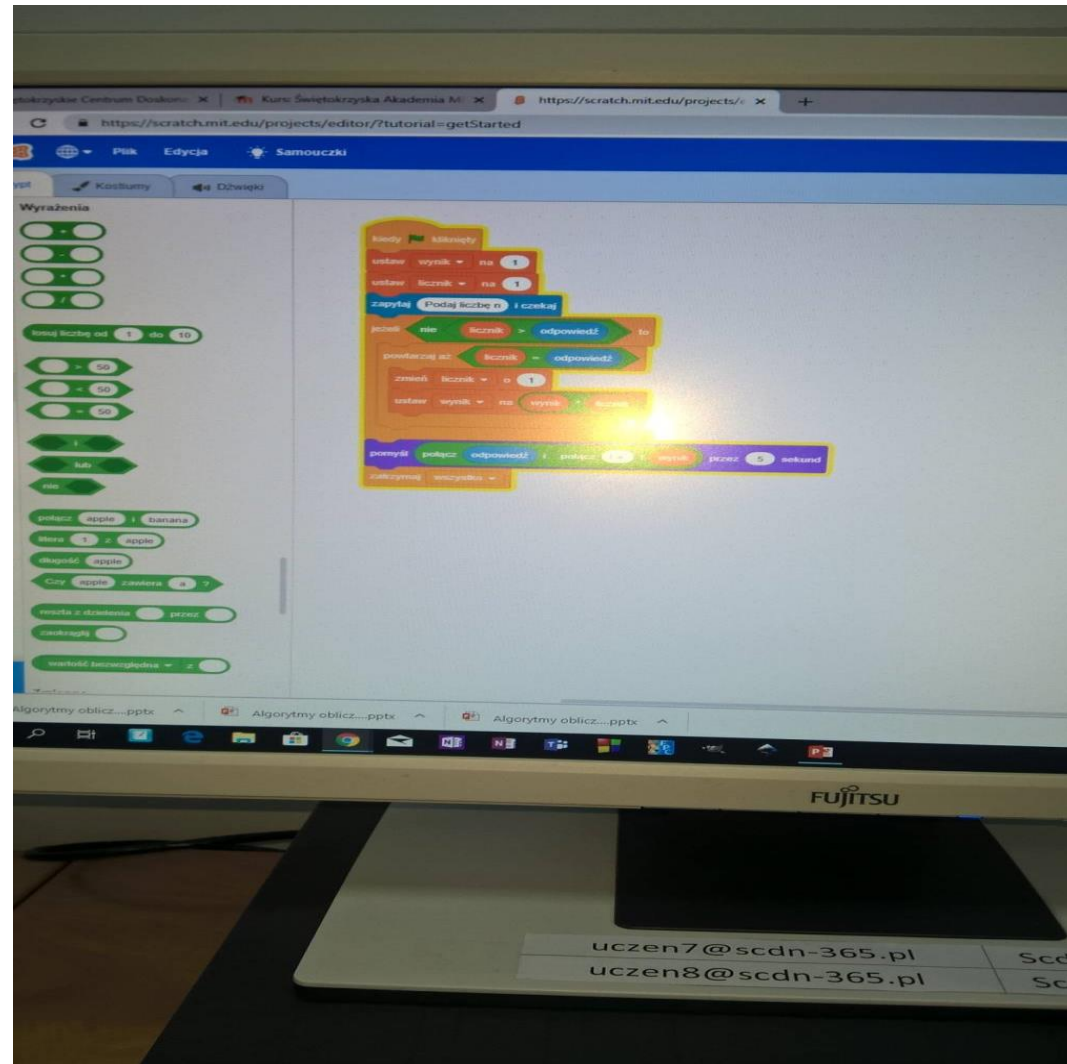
tokrzyskie Centrum Doskon ×
Kurs: Świętokrzyska Akademia M ×
https://scratch.mit.edu/projects/ ×
+
https://scratch.mit.edu/projects/editor/?tutorial=getStarted
Plik Edycja Samouczki
ypt Kostiumy Dźwięki
Wyrażenia
+
-
*
/
losuj liczbę od 1 do 10
> 50
< 50
= 50
i
lub
nie
połącz apple i banana
litera 1 z apple
długość apple
Czy apple zawiera a ?
reszta z dzielenia przez
zaokrąglij
wartość bezwzględna z
kiedy kliknięty
ustaw wynik na 1
ustaw licznik na 1
zapytaj Podaj liczbę n i czekaj
jeżeli nie licznik > odpowiedź to
powtarzaj aż licznik = odpowiedź
zmień licznik o 1
ustaw wynik na wynik * licznik
pomyśl połącz odpowiedź i połącz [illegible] i wynik przez 5 sekund
zatrzymaj wszystko
Algorytmy oblicz....pptx ^
Algorytmy oblicz....pptx ^
Algorytmy oblicz....pptx ^
FUJITSU
uczen7@scdn-365.pl
Sc
uczen8@scdn-365.pl
Sc